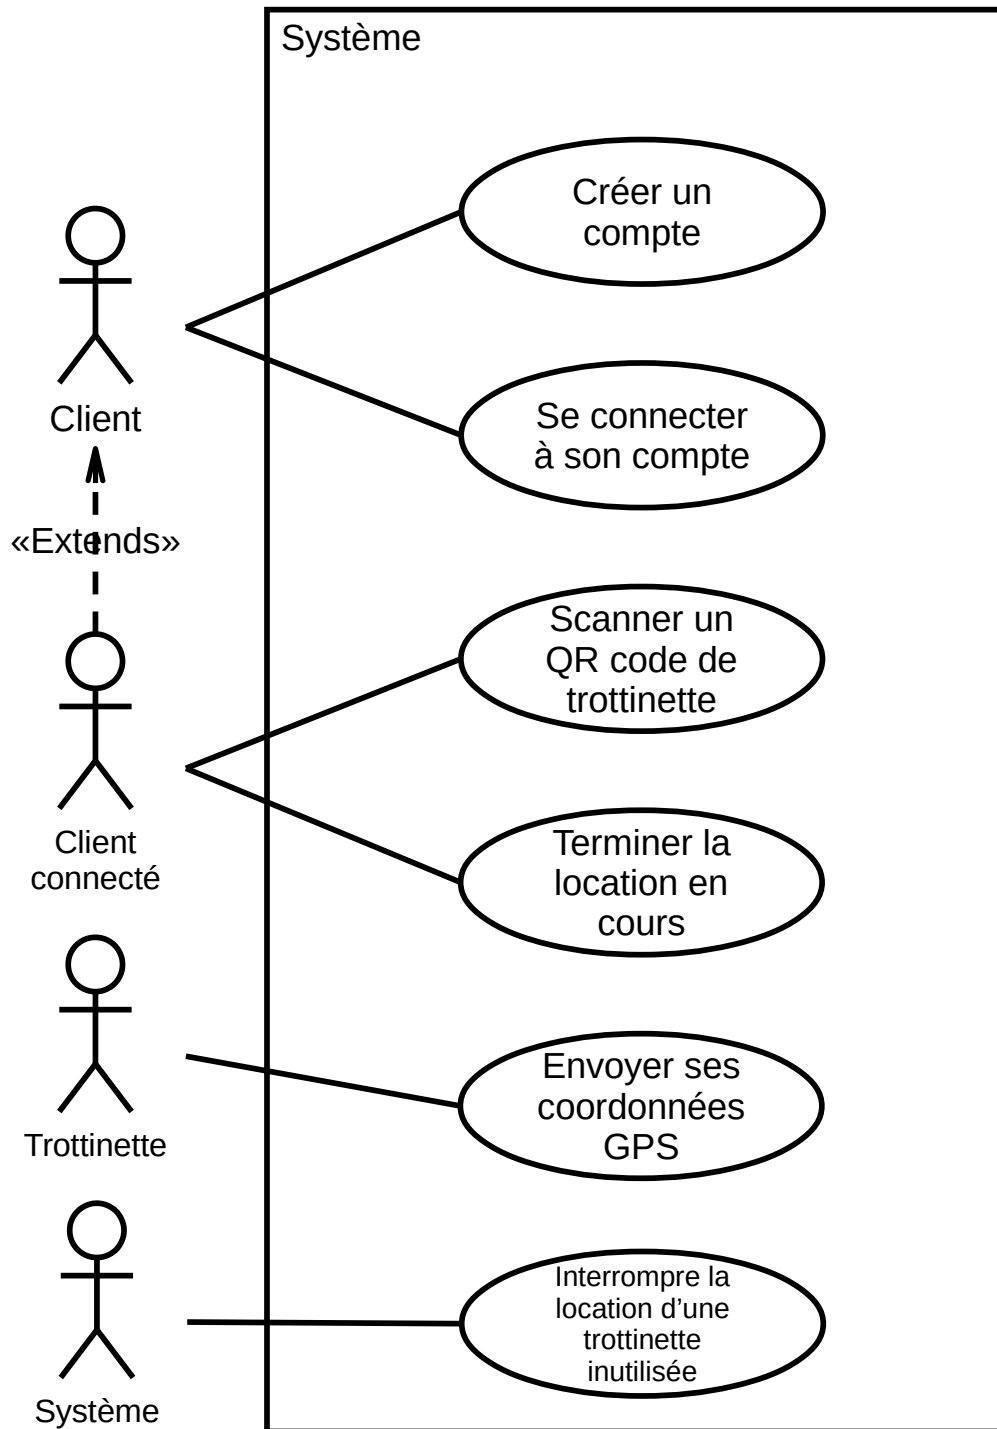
Système

Créer un compte

Se connecter à son compte

Client

«Extends»

Scanner un QR code de trottinette

Terminer la location en cours

Client connecté

Envoyer ses coordonnées GPS

Trottinette

Interrompre la location d'une trottinette inutilisée

Système